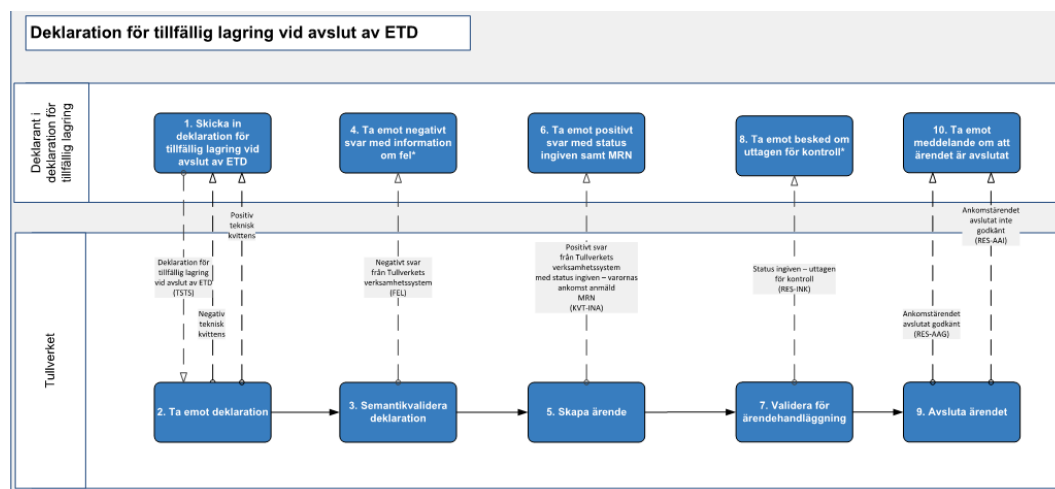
Deklaration för tillfällig lagring vid avslut av ETD

Deklarant i deklaration för tillfällig lagring

1. Skicka in deklaration för tillfällig lagring vid avslut av ETD

4. Ta emot negativt svar med information om fel*

6. Ta emot positivt svar med status ingiven samt MRN

8. Ta emot besked om uttagen för kontroll*

10. Ta emot meddelande om att ärendet är avslutat

Tullverket

Positiv teknisk kvittens

Deklaration för tillfällig lagring vid avslut av ETD (TSTS)

Negativ teknisk kvittens

Negativt svar från Tullverkets verksamhetssystem (FEL)

Positivt svar från Tullverkets verksamhetssystem med status ingiven – varornas ankomst anmäld MRN (KVT-INA)

Status ingiven – uttagen för kontroll (RES-INK)

Ankomstärendet avslutat inte godkänt (RES-AAI)

Ankomstärendet avslutat godkänt (RES-AAG)

2. Ta emot deklaration

3. Semantikvalidera deklaration

5. Skapa ärende

7. Validera för ärendehandläggning

9. Avsluta ärendet